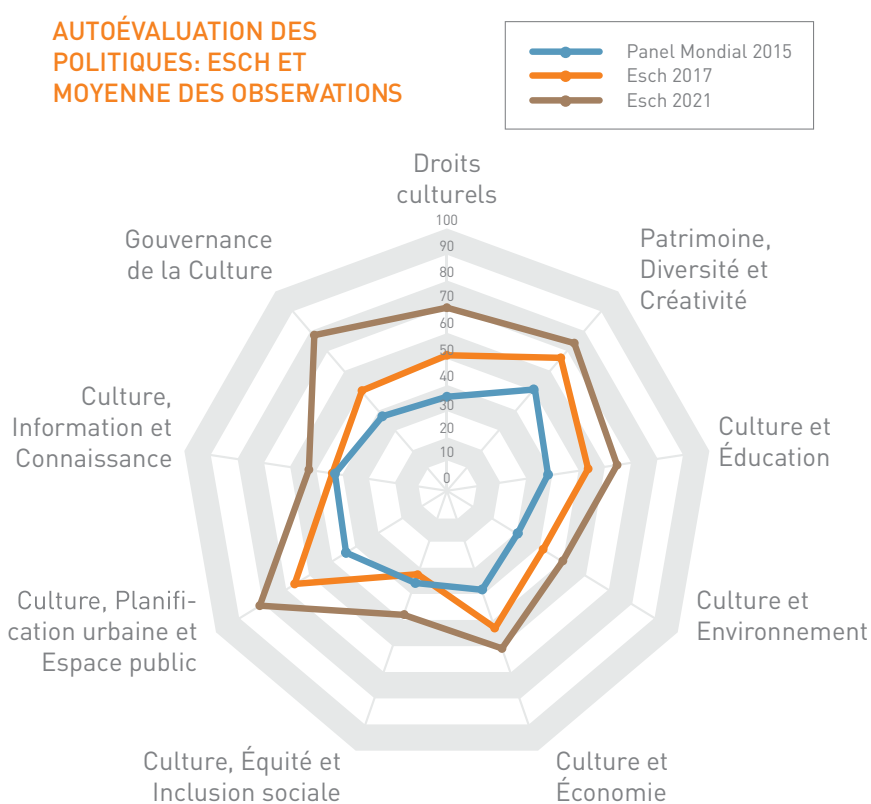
AUTOÉVALUATION DES POLITIQUES: ESCH ET MOYENNE DES OBSERVATIONS

Panel Mondial 2015
Esch 2017
Esch 2021

Droits culturels

100
90
80
70
60
50
40
30
20
10
0

Patrimoine, Diversité et Créativité

Culture et Éducation

Culture et Environnement

Culture et Économie

Culture, Équité et Inclusion sociale

Culture, Planification urbaine et Espace public

Culture, Information et Connaissance

Gouvernance de la Culture